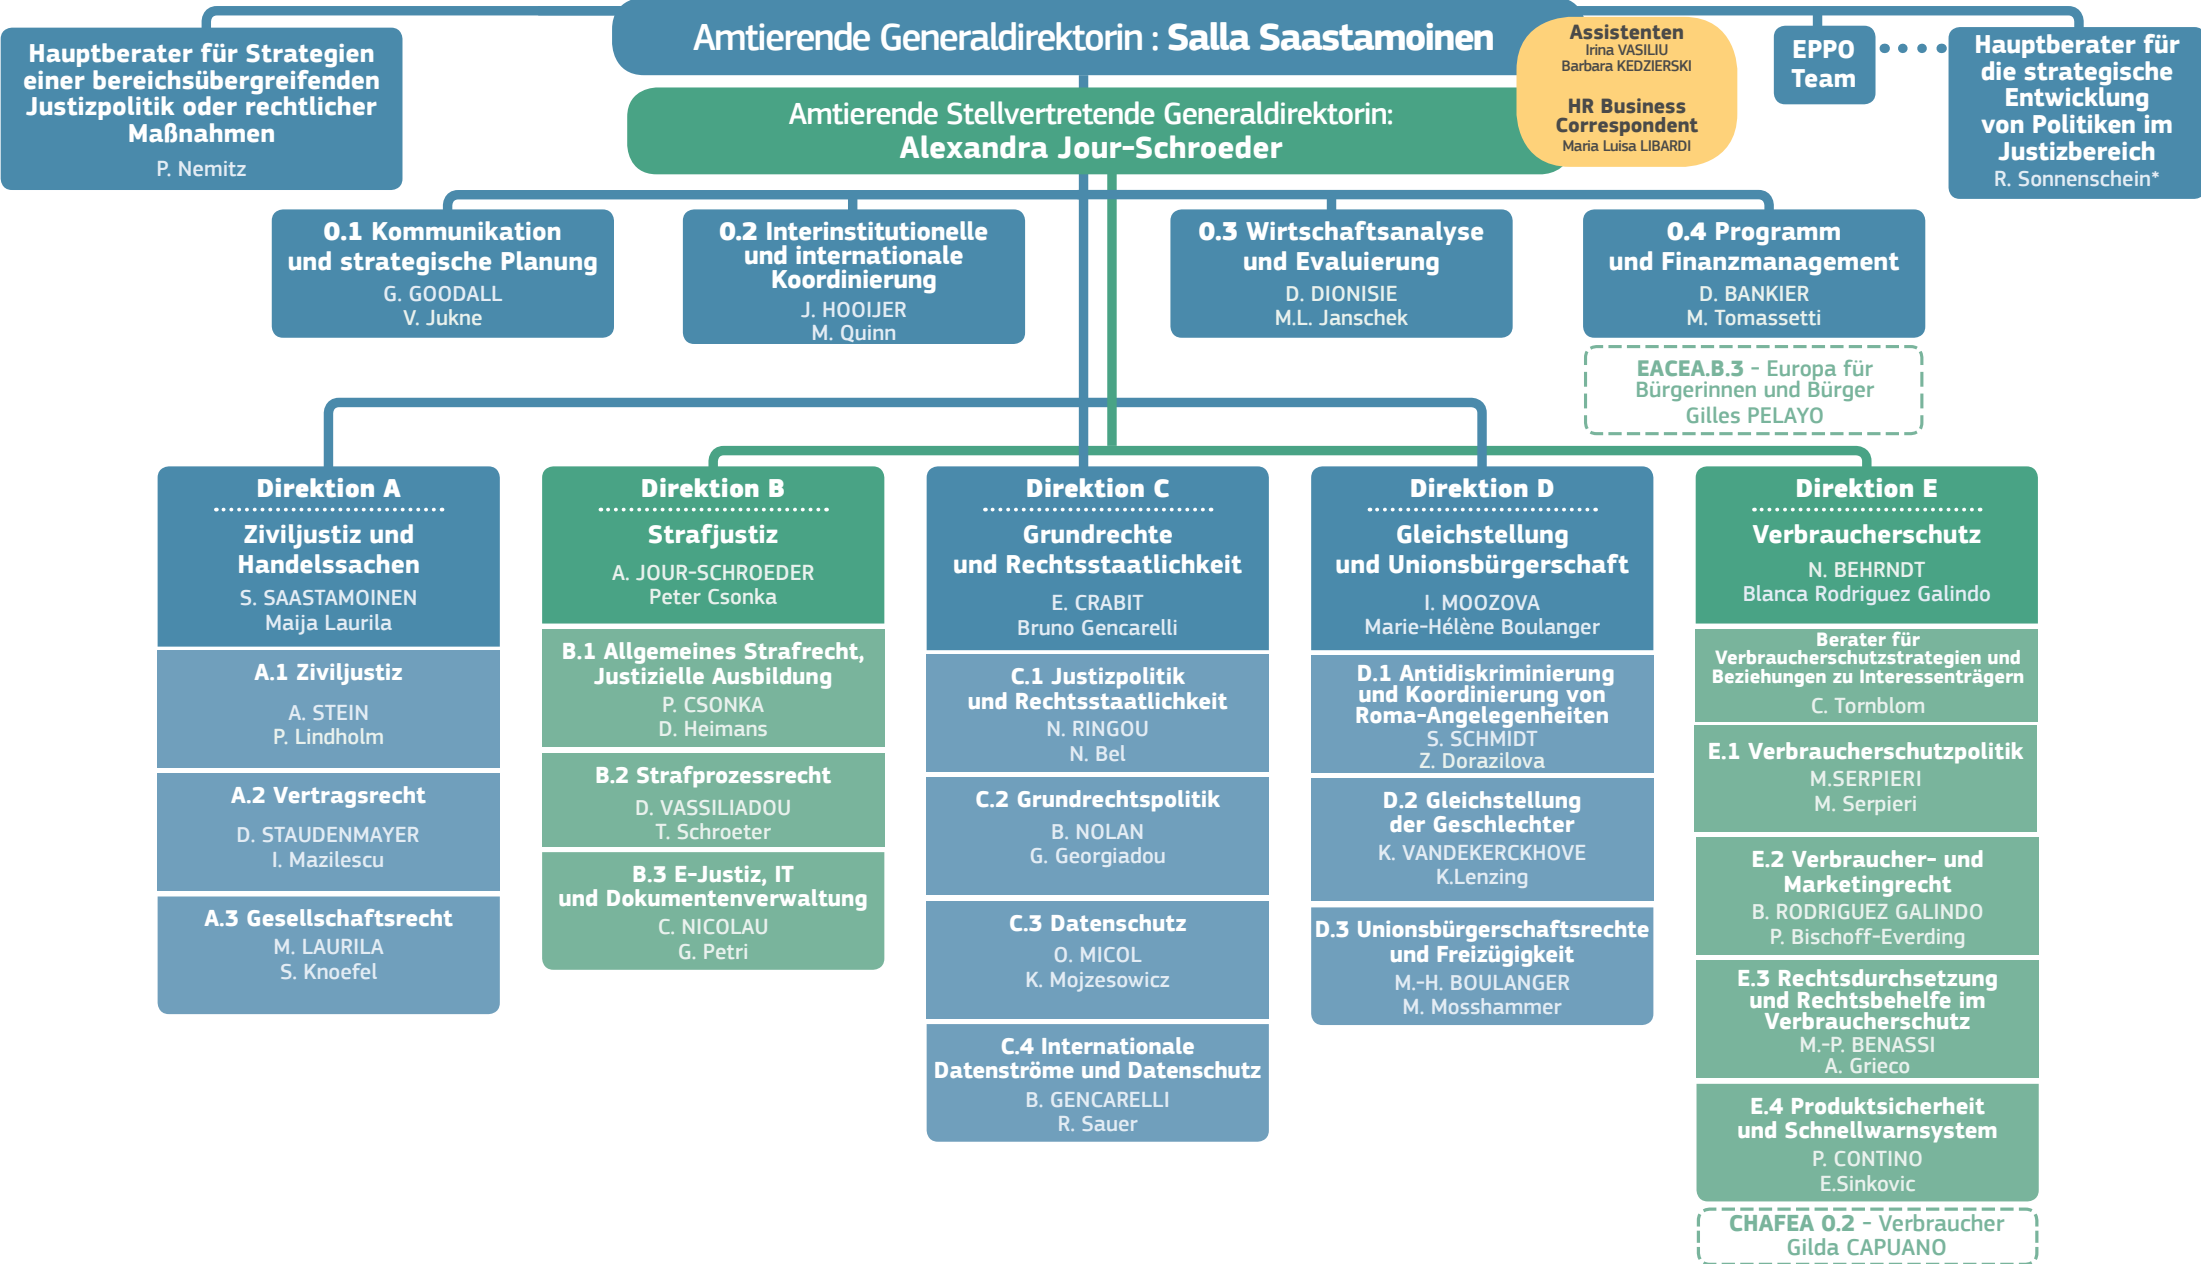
Hauptberater für Strategien einer bereichsübergreifenden Justizpolitik oder rechtlicher Maßnahmen
P. Nemitz

Amtierende Generaldirektorin : Salla Saastamoinen

Amtierende Stellvertretende Generaldirektorin:
Alexandra Jour-Schroeder

Assistenten
Irina VASILIU
Barbara KEDZIERSKI

HR Business Correspondent
Maria Luisa LIBARDI

EPPO Team

Hauptberater für die strategische Entwicklung von Politiken im Justizbereich
R. Sonnenschein*

0.1 Kommunikation und strategische Planung
G. GOODALL
V. Jukne

0.2 Interinstitutionelle und internationale Koordinierung
J. HOOIJER
M. Quinn

0.3 Wirtschaftsanalyse und Evaluierung
D. DIONISIE
M.L. Janschek

0.4 Programm und Finanzmanagement
D. BANKIER
M. Tomassetti

EACEA.B.3 - Europa für Bürgerinnen und Bürger
Gilles PELAYO

Direktion A
Ziviljustiz und Handelssachen
S. SAASTAMOINEN
Maija Laurila

A.1 Ziviljustiz
A. STEIN
P. Lindholm

A.2 Vertragsrecht
D. STAUDENMAYER
I. Mazilescu

A.3 Gesellschaftsrecht
M. LAURILA
S. Knoefel

Direktion B
Strafjustiz
A. JOUR-SCHROEDER
Peter Csonka

B.1 Allgemeines Strafrecht, Justizielle Ausbildung
P. CSONKA
D. Heimans

B.2 Strafprozessrecht
D. VASSILIADOU
T. Schroeter

B.3 E-Justiz, IT und Dokumentenverwaltung
C. NICOLAU
G. Petri

Direktion C
Grundrechte und Rechtsstaatlichkeit
E. CRABIT
Bruno Gencarelli

C.1 Justizpolitik und Rechtsstaatlichkeit
N. RINGOU
N. Bel

C.2 Grundrechtspolitik
B. NOLAN
G. Georgiadou

C.3 Datenschutz
O. MICOL
K. Mojzesowicz

C.4 Internationale Datenströme und Datenschutz
B. GENCARELLI
R. Sauer

Direktion D
Gleichstellung und Unionsbürgerschaft
I. MOOZOVA
Marie-Hélène Boulanger

D.1 Antidiskriminierung und Koordinierung von Roma-Angelegenheiten
S. SCHMIDT
Z. Dorazilova

D.2 Gleichstellung der Geschlechter
K. VANDEKERCKHOVE
K.Lenzing

D.3 Unionsbürgerschaftsrechte und Freizügigkeit
M.-H. BOULANGER
M. Mosshammer

Direktion E
Verbraucherschutz
N. BEHRNDT
Blanca Rodriguez Galindo

Berater für Verbraucherschutzstrategien und Beziehungen zu Interessenträgern
C. Tornblom

E.1 Verbraucherschutzpolitik
M.SERPIERI
M. Serpieri

E.2 Verbraucher- und Marketingrecht
B. RODRIGUEZ GALINDO
P. Bischoff-Everding

E.3 Rechtsdurchsetzung und Rechtsbehelfe im Verbraucherschutz
M.-P. BENASSI
A. Grieco

E.4 Produktsicherheit und Schnellwarnsystem
P. CONTINO
E.Sinkovic

CHAFEA 0.2 - Verbraucher
Gilda CAPUANO